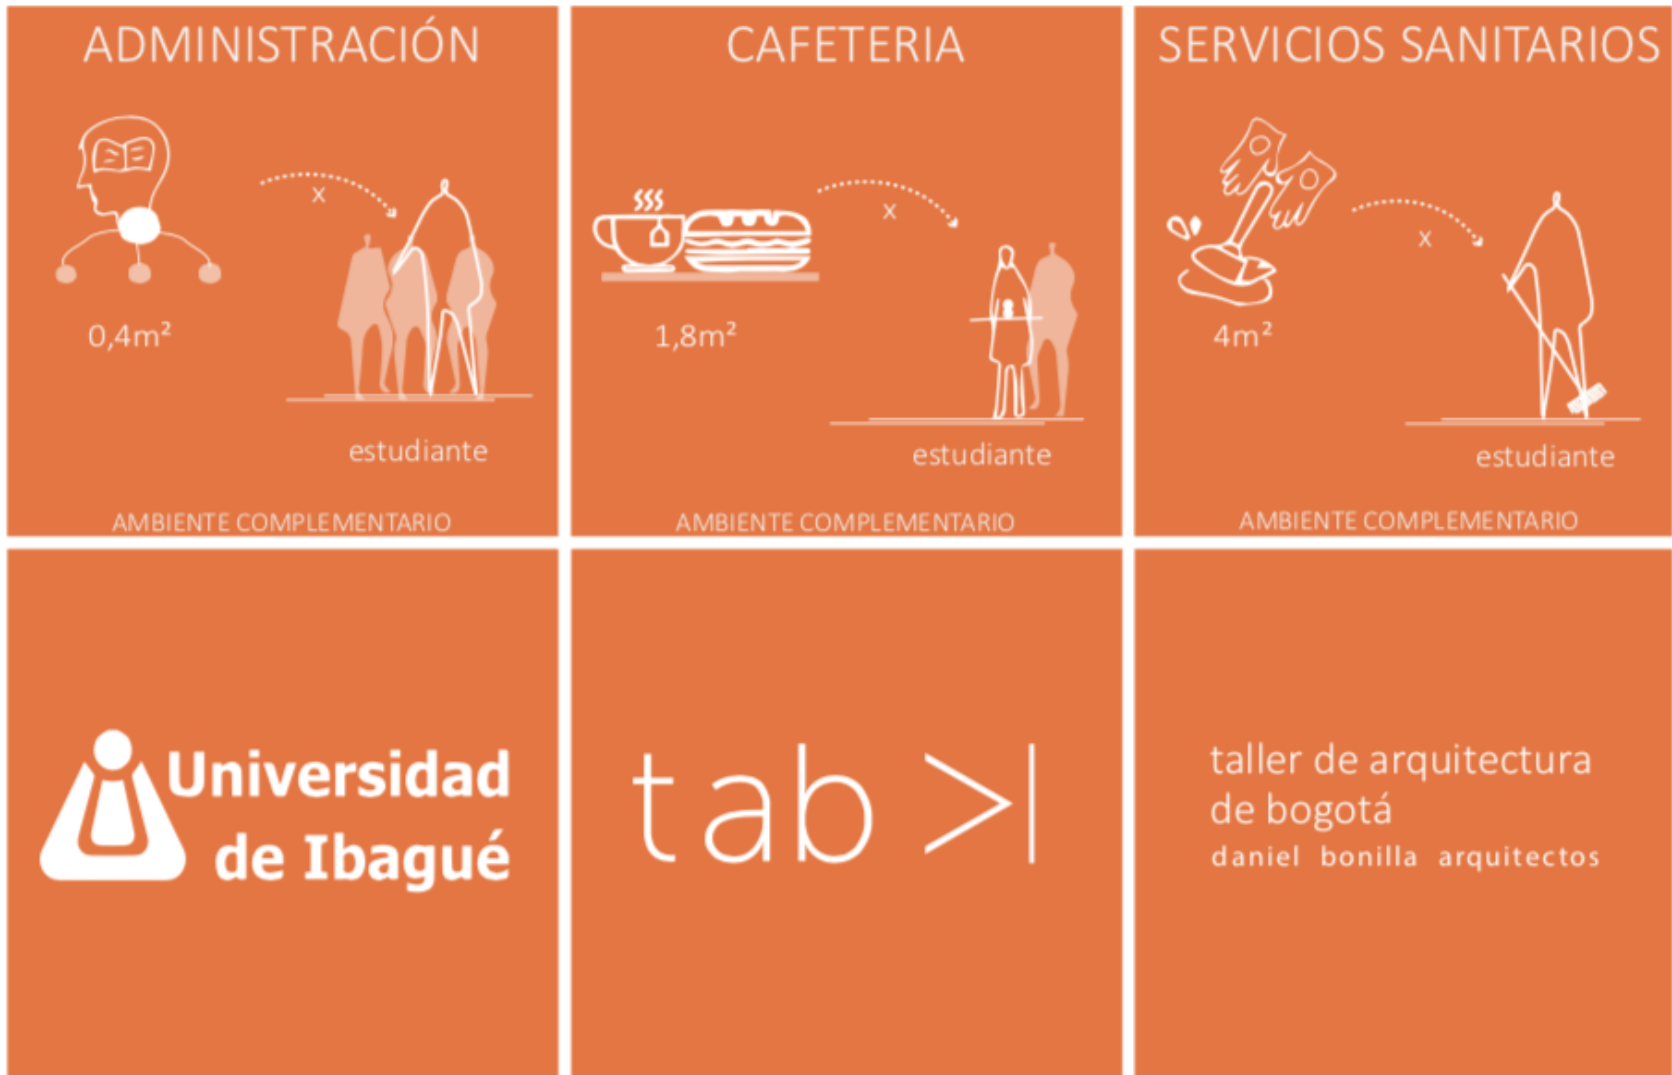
ADMINISTRACIÓN

x

0,4m²

estudiante

AMBIENTE COMPLEMENTARIO

CAFETERIA

x

1,8m²

estudiante

AMBIENTE COMPLEMENTARIO

SERVICIOS SANITARIOS

x

4m²

estudiante

AMBIENTE COMPLEMENTARIO

Universidad de Ibagué

tab >|

taller de arquitectura de bogotá
daniel bonilla arquitectos